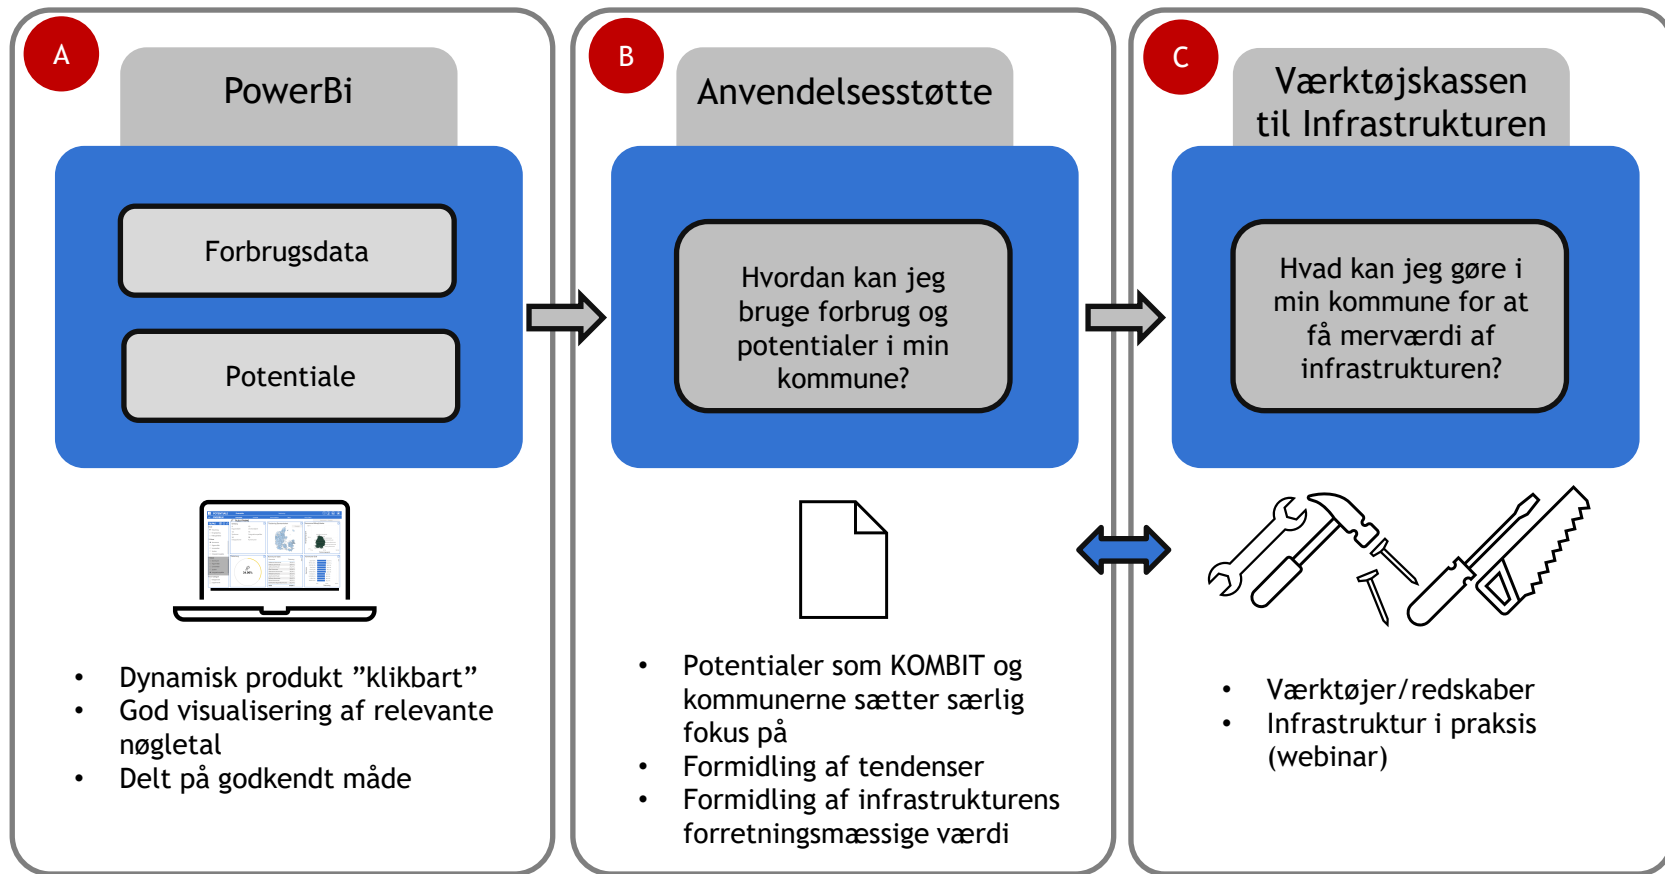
A

PowerBi

Forbrugsdata

Potentiale

- Dynamisk produkt ”klikbart”
- God visualisering af relevante nøgletal
- Delt på godkendt måde

B

Anvendelsesstøtte

Hvordan kan jeg bruge forbrug og potentialer i min kommune?

- Potentialer som KOMBIT og kommunerne sætter særlig fokus på
- Formidling af tendenser
- Formidling af infrastrukturens forretningsmæssige værdi

C

Værktøjskassen til Infrastrukturen

Hvad kan jeg gøre i min kommune for at få merværdi af infrastrukturen?

- Værktøjer/redskaber
- Infrastruktur i praksis (webinar)